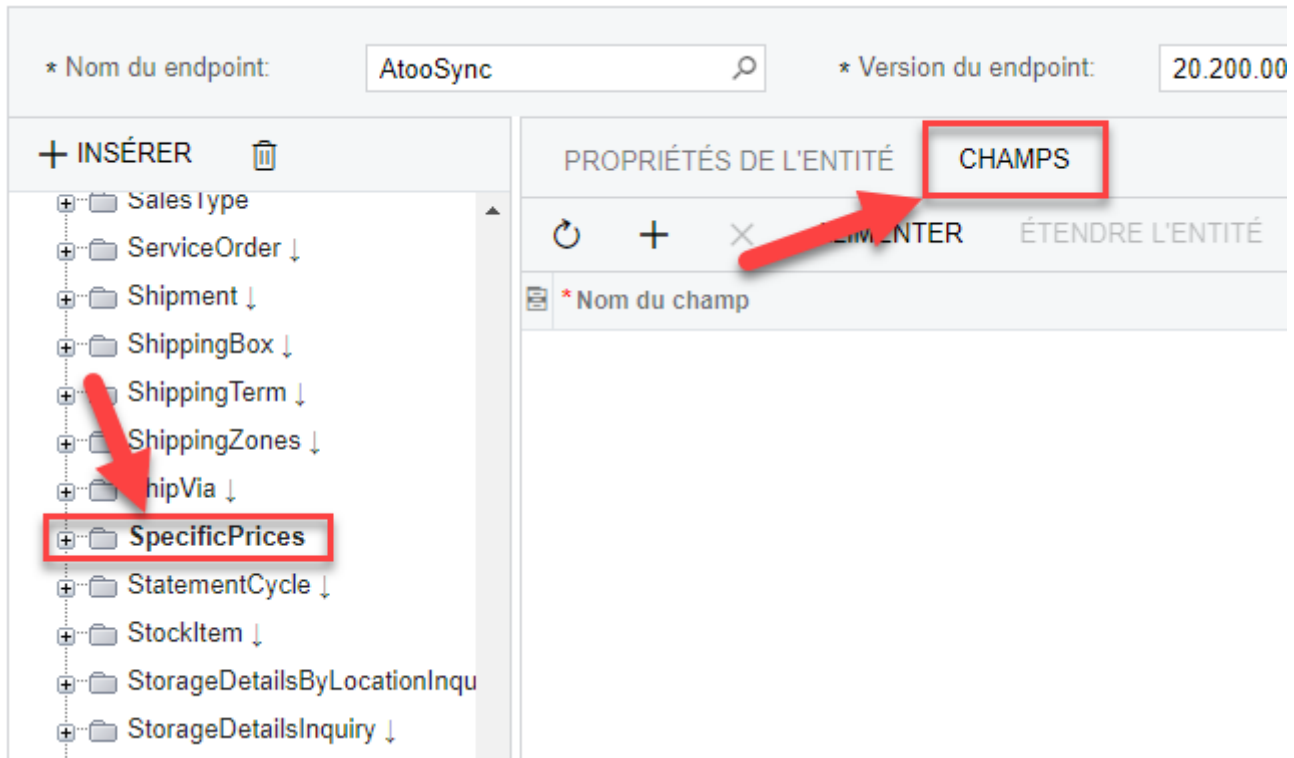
* Nom du endpoint: AtooSync

* Version du endpoint: 20.200.00

+ INSÉRER

PROPRIÉTÉS DE L'ENTITÉ

CHAMPS

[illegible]LIMENTER

ÉTENDRE L'ENTITÉ

* Nom du champ

SalesType
ServiceOrder ↓
Shipment ↓
ShippingBox ↓
ShippingTerm ↓
ShippingZones ↓
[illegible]hipVia ↓
SpecificPrices
StatementCycle ↓
StockItem ↓
StorageDetailsByLocationInqu
StorageDetailsInquiry ↓